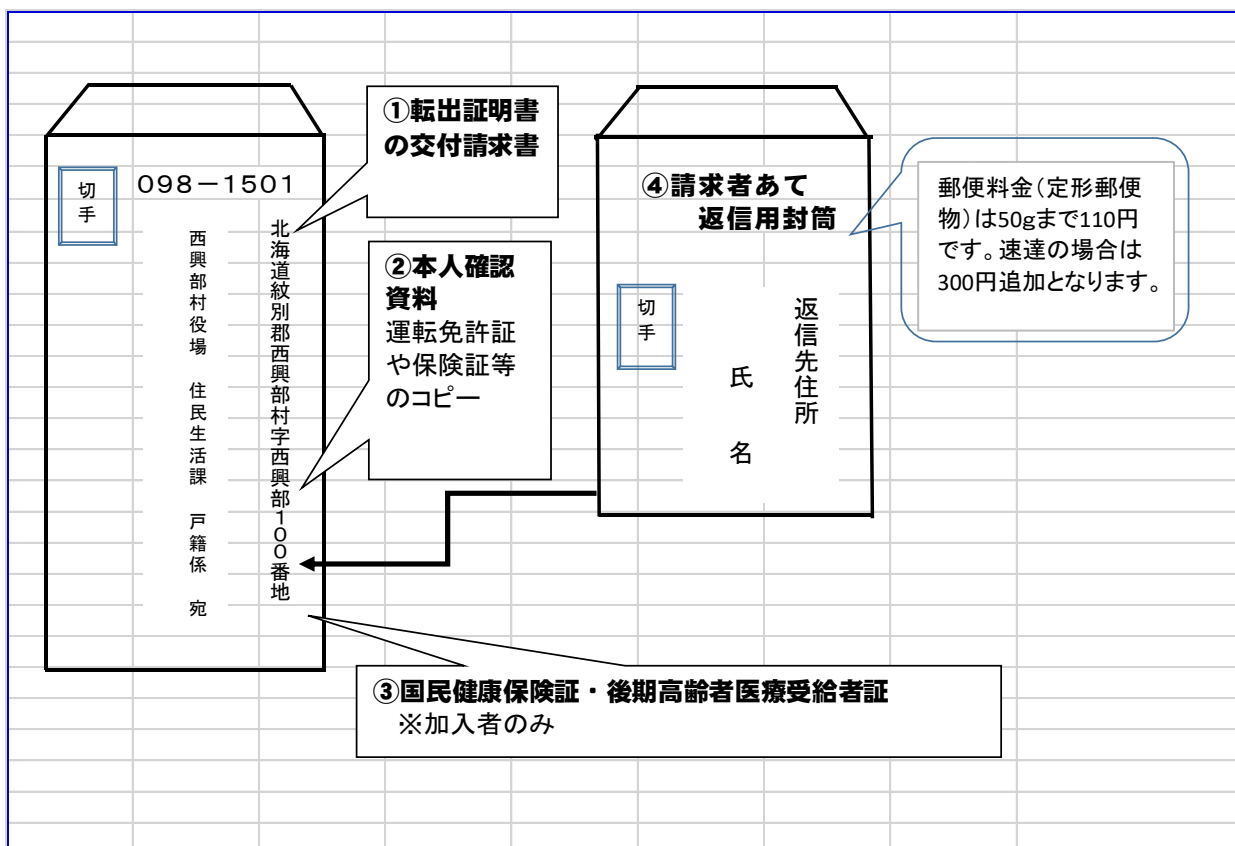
切手

098－1501

北海道紋別郡西興部村字西興部100番地

西興部村役場　住民生活課　戸籍係　宛

①転出証明書の交付請求書

②本人確認資料
運転免許証や保険証等のコピー

③国民健康保険証・後期高齢者医療受給者証
※加入者のみ

④請求者あて
返信用封筒

切手

返信先住所

氏名

郵便料金（定形郵便物）は50gまで110円です。速達の場合は300円追加となります。